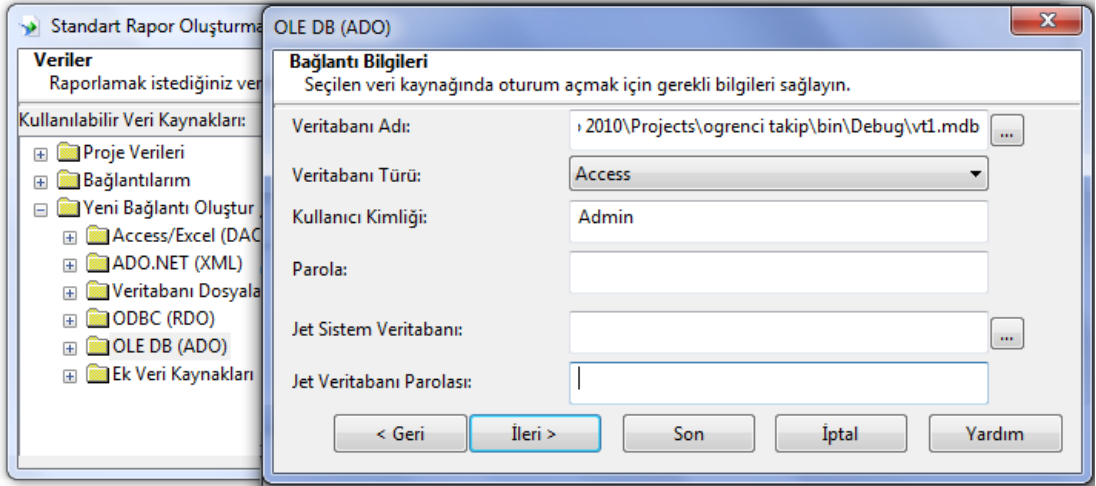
Standart Rapor Oluşturma

Veriler
Raporlamak istediğiniz ver

Kullanılabilir Veri Kaynakları:

Proje Verileri
Bağlantılarım
Yeni Bağlantı Oluştur
Access/Excel (DAC
ADO.NET (XML)
Veritabanı Dosyala
ODBC (RDO)
OLE DB (ADO)
Ek Veri Kaynakları

OLE DB (ADO)

Bağlantı Bilgileri
Seçilen veri kaynağında oturum açmak için gerekli bilgileri sağlayın.

Veritabanı Adı: › 2010\Projects\ogrenci takip\bin\Debug\vt1.mdb ...
Veritabanı Türü: Access
Kullanıcı Kimliği: Admin
Parola:
Jet Sistem Veritabanı: ...
Jet Veritabanı Parolası:

< Geri | İleri > | Son | İptal | Yardım